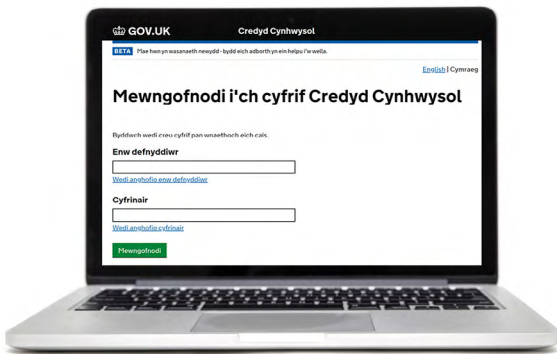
GOV.UK Credyd Cynhwysol

BETA Mae hwn yn wasanaeth newydd - bydd eich adborth yn ein helpu i'w wella.

English | Cymraeg

Mewngofnodi i'ch cyfrif Credyd Cynhwysol

Byddwch wedi creu cyfrif pan wnaethoch eich cais.

Enw defnyddiwr

Wedi anghofio enw defnyddiwr

Cyfrinair

Wedi anghofio cyfrinair

Mewngofnodi